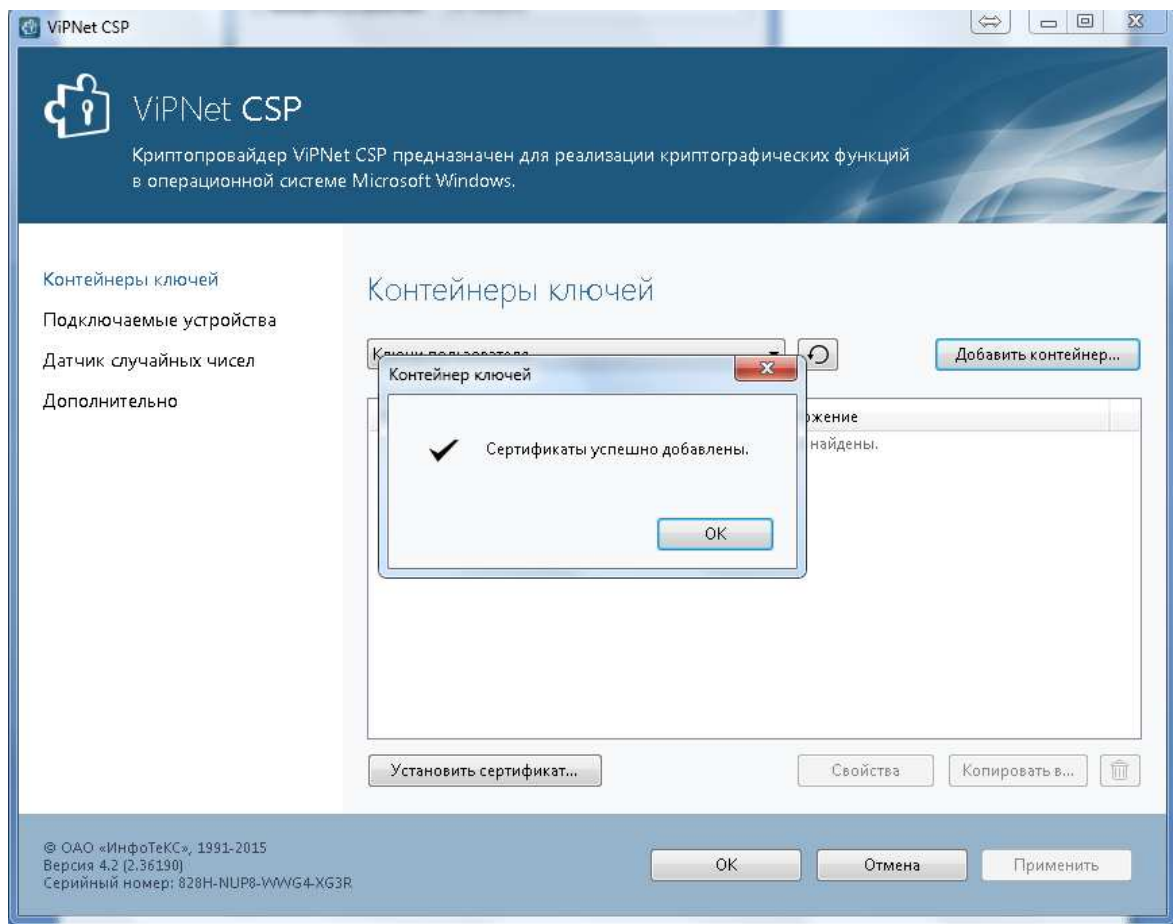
ViPNet CSP

ViPNet CSP

Криптопровайдер ViPNet CSP предназначен для реализации криптографических функций в операционной системе Microsoft Windows.

Контейнеры ключей
Подключаемые устройства
Датчик случайных чисел
Дополнительно

Контейнеры ключей

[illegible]

Добавить контейнер...

Контейнер ключей

Сертификаты успешно добавлены.

OK

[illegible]жение
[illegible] найдены.

Установить сертификат...

Свойства

Копировать в...

© ОАО «ИнфоТеКС», 1991-2015
Версия 4.2 (2.36190)
Серийный номер: 828H-NUP8-WWG4-XG3R

OK

Отмена

Применить